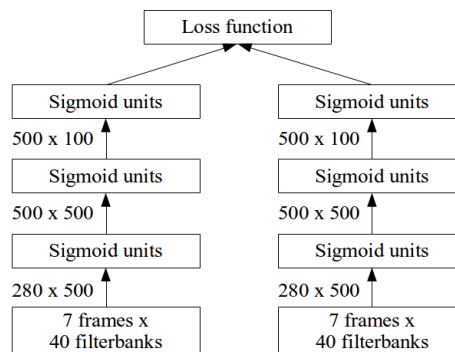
Loss function

Sigmoid units

500 x 100

Sigmoid units

500 x 500

Sigmoid units

280 x 500

7 frames x
40 filterbanks

Sigmoid units

500 x 100

Sigmoid units

500 x 500

Sigmoid units

280 x 500

7 frames x
40 filterbanks